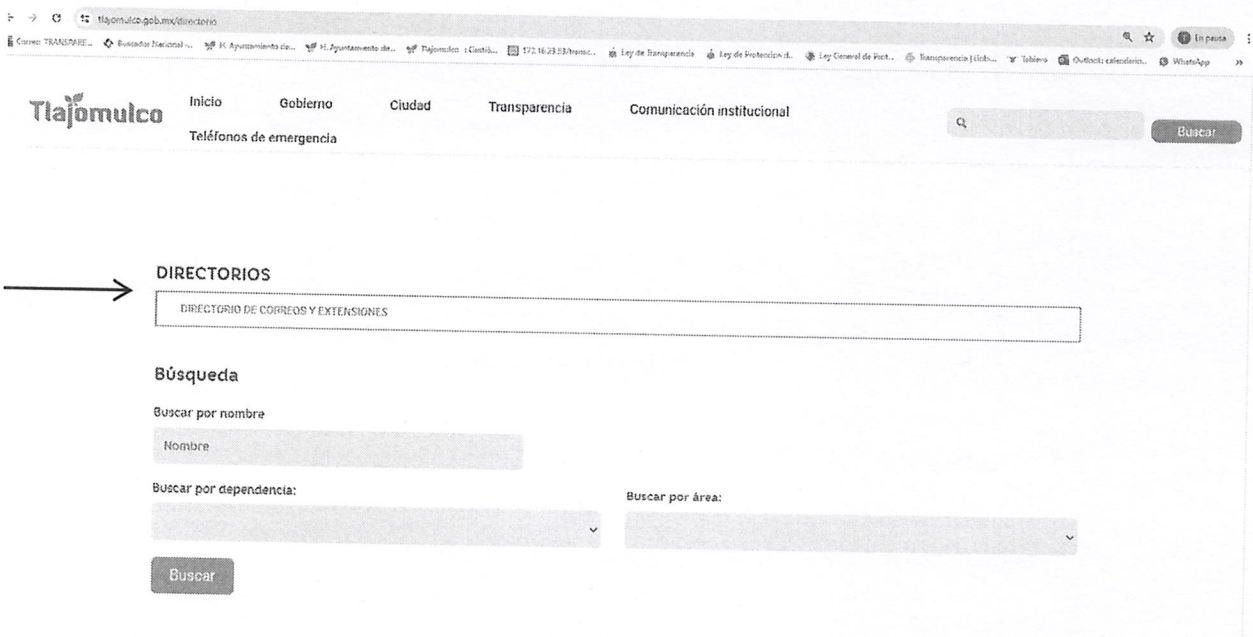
tlajomulco.gob.mx/directorio

Correo: TRANSPARE... Buscador Nacional -... H. Ayuntamiento de... H. Ayuntamiento de... Tlajomulco : Contib... 172.16.23.53/transc... Ley de Transparencia Ley de Protección d... Ley General de Prot... Transparencia | Gob... Tablero Outlook: calendario... WhatsApp

En pausa

Tlajomulco

Inicio Gobierno Ciudad Transparencia Comunicación institucional

Teléfonos de emergencia

Buscar

DIRECTORIOS

DIRECTORIO DE CORREOS Y EXTENSIONES

Búsqueda

Buscar por nombre

Nombre

Buscar por dependencia:

Buscar por área:

Buscar